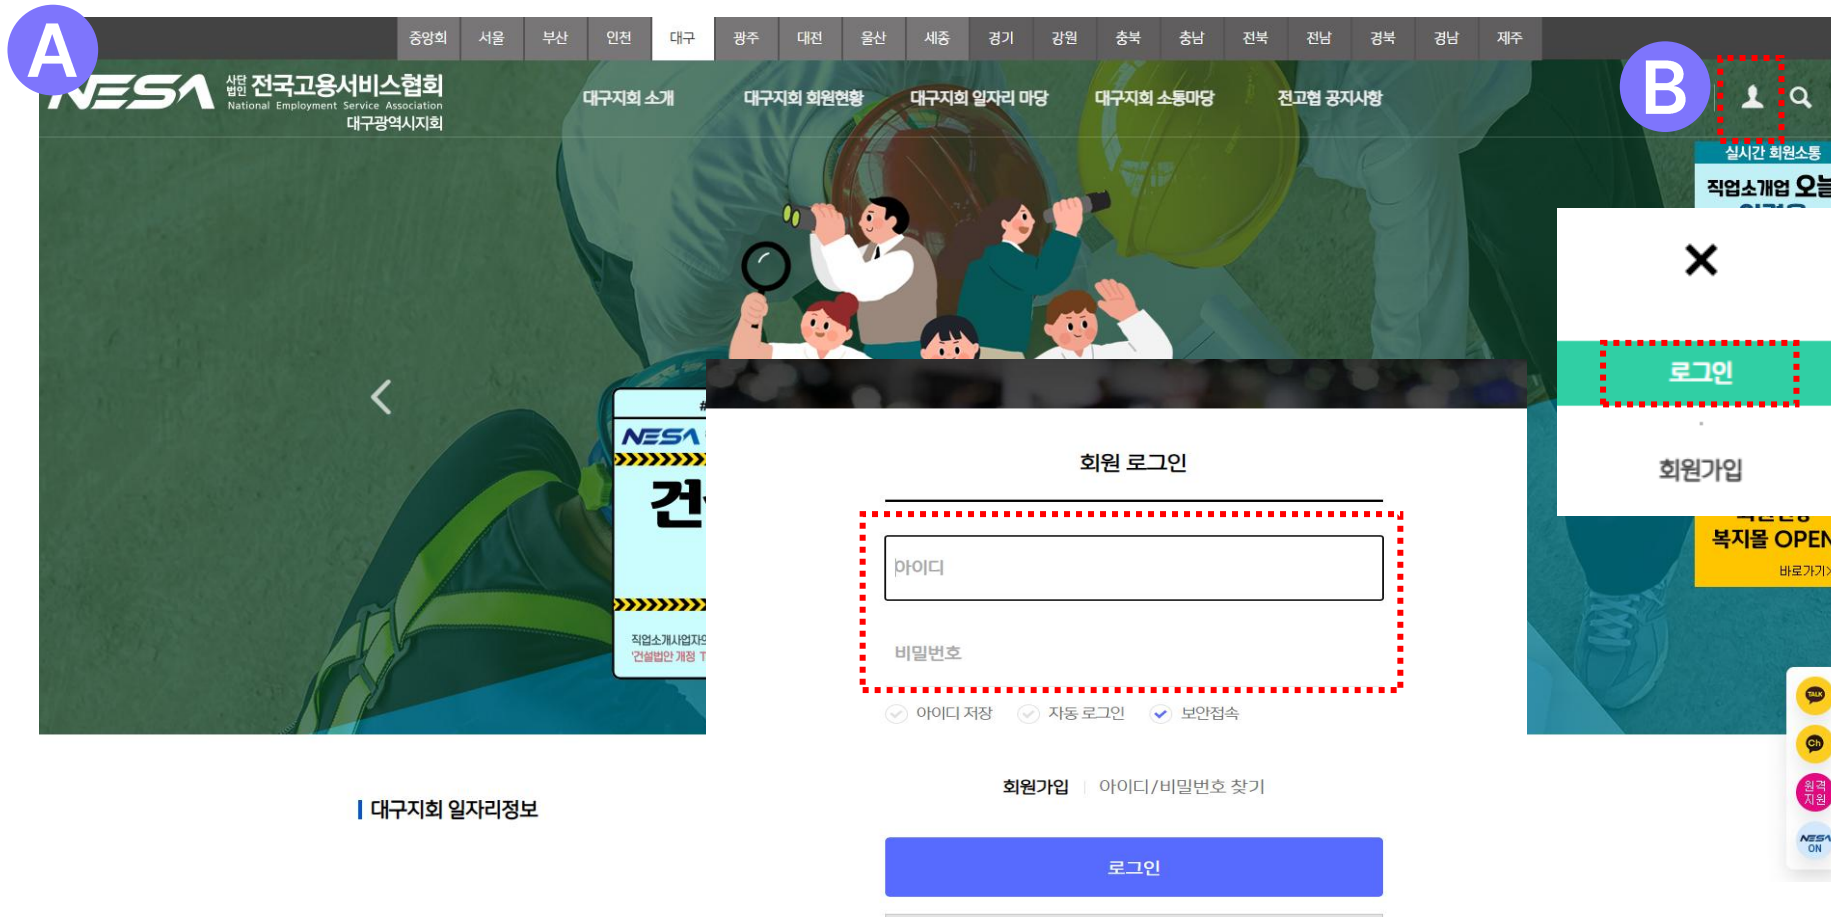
A

중앙회 서울 부산 인천 대구 광주 대전 울산 세종 경기 강원 충북 충남 전북 전남 경북 경남 제주

NESA 사단법인 전국고용서비스협회 National Employment Service Association 대구광역시지회

대구지회 소개 대구지회 회원현황 대구지회 일자리 마당 대구지회 소통마당 전고협 공지사항

B

실시간 회원소통

직업소개업 오늘

NESA

건

직업소개사업자
'건설법안 개정 T

×

로그인

회원가입

복지몰 OPEN

바로가기

회원 로그인

아이디

비밀번호

아이디 저장 자동 로그인 보안접속

회원가입 아이디/비밀번호 찾기

로그인

대구지회 일자리정보

TALK

Ch

원격 지원

NESA ON